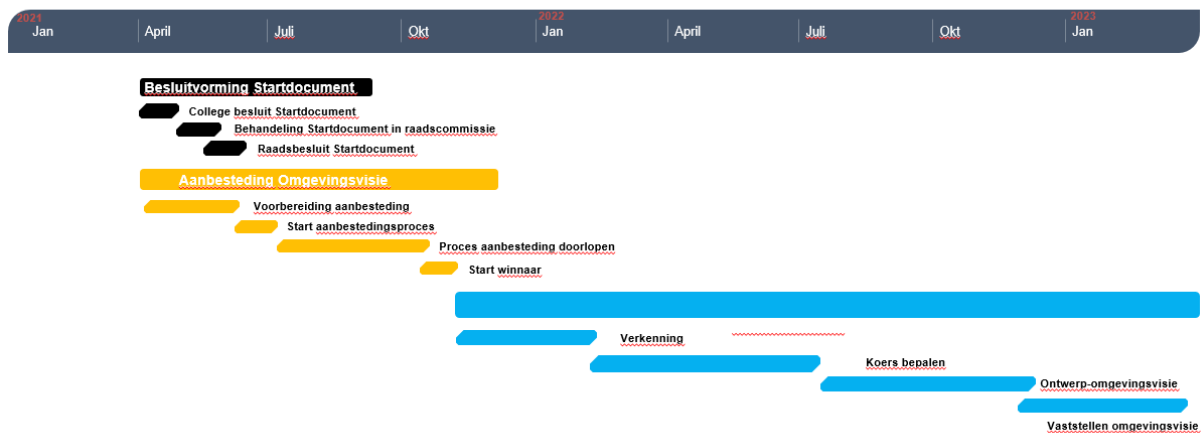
2021
Jan
April
Juli
Okt
2022
Jan
April
Juli
Okt
2023
Jan

Besluitvorming Startdocument
College besluit Startdocument
Behandeling Startdocument in raadscommissie
Raadsbesluit Startdocument

Aanbesteding Omgevingsvisie
Voorbereiding aanbesteding
Start aanbestedingsproces
Proces aanbesteding doorlopen
Start winnaar

Verkenning
Koers bepalen
Ontwerp-omgevingsvisie
Vaststellen omgevingsvisie